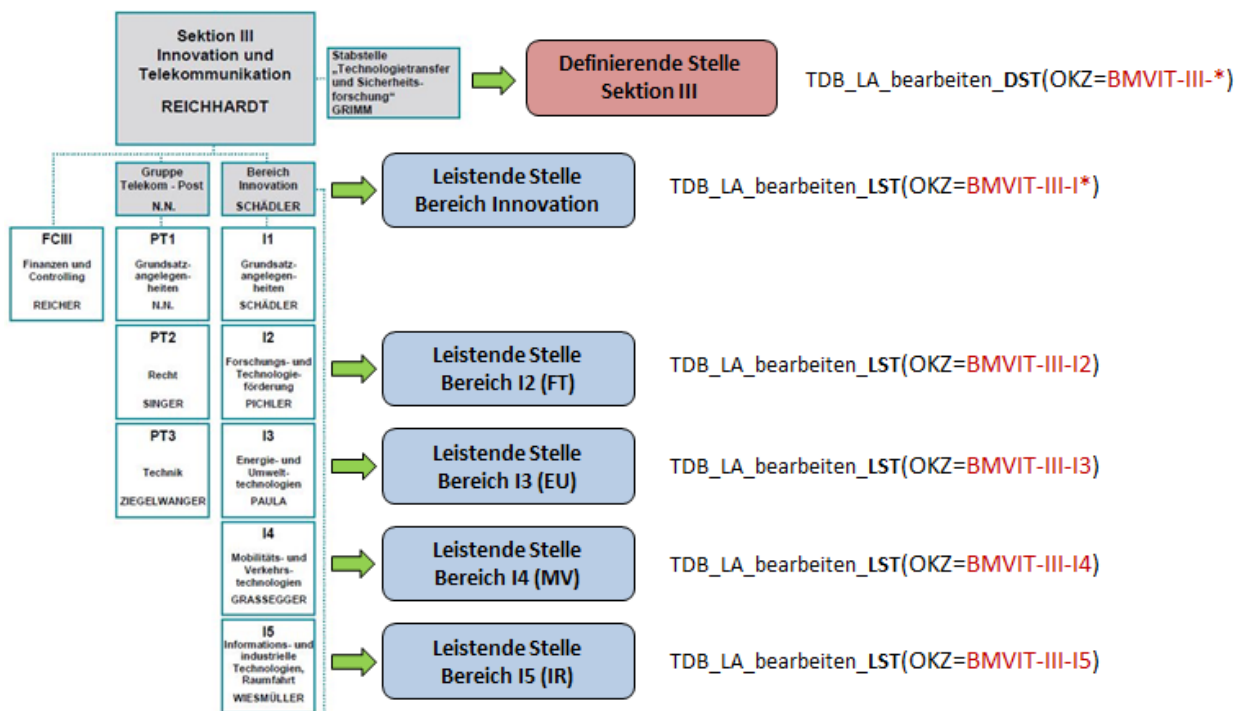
Sektion III
Innovation und Telekommunikation

REICHHARDT

Stabstelle „Technologietransfer und Sicherheitsforschung“
GRIMM

Definierende Stelle Sektion III

TDB_LA_bearbeiten_DST(OKZ=BMVIT-III-*)

Gruppe Telekom - Post
N.N.

Bereich Innovation
SCHÄDLER

Leistende Stelle Bereich Innovation

TDB_LA_bearbeiten_LST(OKZ=BMVIT-III-I*)

FCIII
Finanzen und Controlling
REICHER

PT1
Grundsatzangelegenheiten
N.N.

I1
Grundsatzangelegenheiten
SCHÄDLER

PT2
Recht
SINGER

I2
Forschungs- und Technologieförderung
PICHLER

Leistende Stelle Bereich I2 (FT)

TDB_LA_bearbeiten_LST(OKZ=BMVIT-III-I2)

PT3
Technik
ZIEGELWANGER

I3
Energie- und Umwelttechnologien
PAULA

Leistende Stelle Bereich I3 (EU)

TDB_LA_bearbeiten_LST(OKZ=BMVIT-III-I3)

I4
Mobilitäts- und Verkehrstechnologien
GRASSEGGER

Leistende Stelle Bereich I4 (MV)

TDB_LA_bearbeiten_LST(OKZ=BMVIT-III-I4)

I5
Informations- und industrielle Technologien, Raumfahrt
WIESMÜLLER

Leistende Stelle Bereich I5 (IR)

TDB_LA_bearbeiten_LST(OKZ=BMVIT-III-I5)